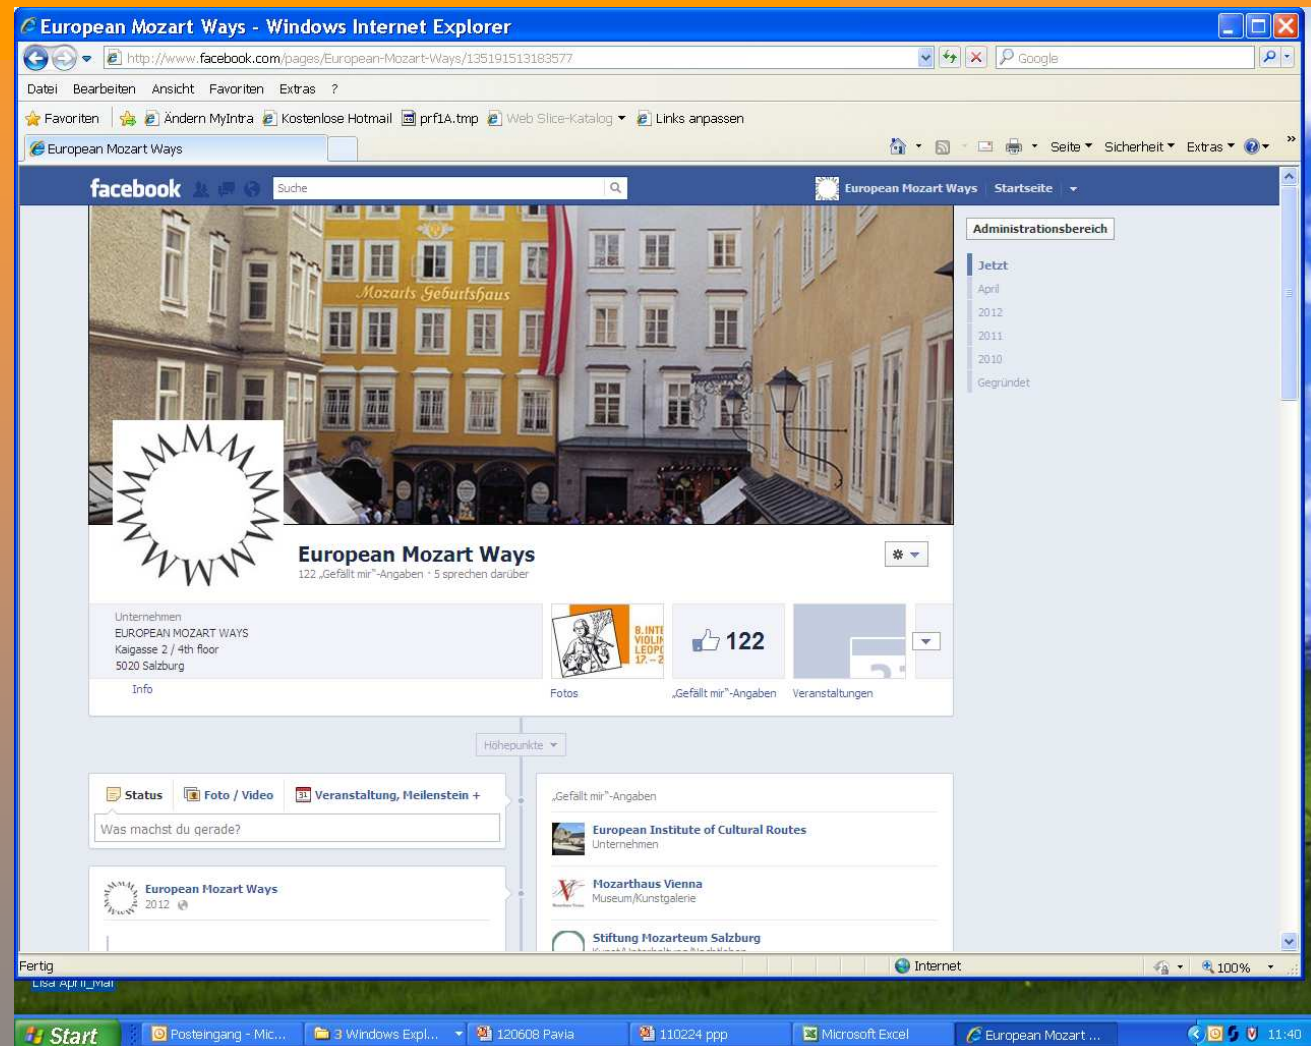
European Mozart Ways - Windows Internet Explorer

http://www.facebook.com/pages/European-Mozart-Ways/135191513183577

Google

Datei Bearbeiten Ansicht Favoriten Extras ?

Favoriten | Ändern MyIntra Kostenlose Hotmail prf1A.tmp Web Slice-Katalog Links anpassen

European Mozart Ways

Seite Sicherheit Extras

facebook Suche

European Mozart Ways Startseite

Mozarts Geburtshaus

Administrationsbereich

Jetzt
April
2012
2011
2010
Gegründet

European Mozart Ways
122 „Gefällt mir"-Angaben · 5 sprechen darüber

Unternehmen
EUROPEAN MOZART WAYS
Kaigasse 2 / 4th floor
5020 Salzburg

Info

8. INTE VIOLI LEOP 17. – 2

Fotos

122

„Gefällt mir"-Angaben

Veranstaltungen

Höhepunkte

Status Foto / Video Veranstaltung, Meilenstein +

Was machst du gerade?

European Mozart Ways
2012

„Gefällt mir"-Angaben

European Institute of Cultural Routes
Unternehmen

Mozarthaus Vienna
Museum/Kunstgalerie

Stiftung Mozarteum Salzburg

Fertig

Internet

100%

Lisa April_Mai

Start Posteingang - Mic... 3 Windows Expl... 120608 Pavia 110224 ppp Microsoft Excel European Mozart ... 11:40